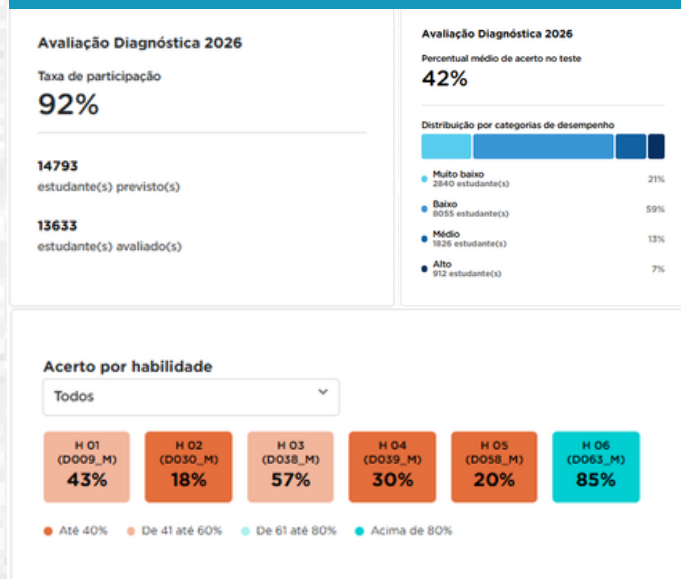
Avaliação Diagnóstica 2026

Taxa de participação

92%

14793

estudante(s) previsto(s)

13633

estudante(s) avaliado(s)

Avaliação Diagnóstica 2026

Percentual médio de acerto no teste

42%

Distribuição por categorias de desempenho

Muito baixo
2840 estudante(s) 21%

Baixo
8055 estudante(s) 59%

Médio
1826 estudante(s) 13%

Alto
912 estudante(s) 7%

Acerto por habilidade

Todos

| H 01 (D009_M) 43% | H 02 (D030_M) 18% | H 03 (D038_M) 57% | H 04 (D039_M) 30% | H 05 (D058_M) 20% | H 06 (D063_M) 85% |
|---|---|---|---|---|---|

Até 40% De 41 até 60% De 61 até 80% Acima de 80%